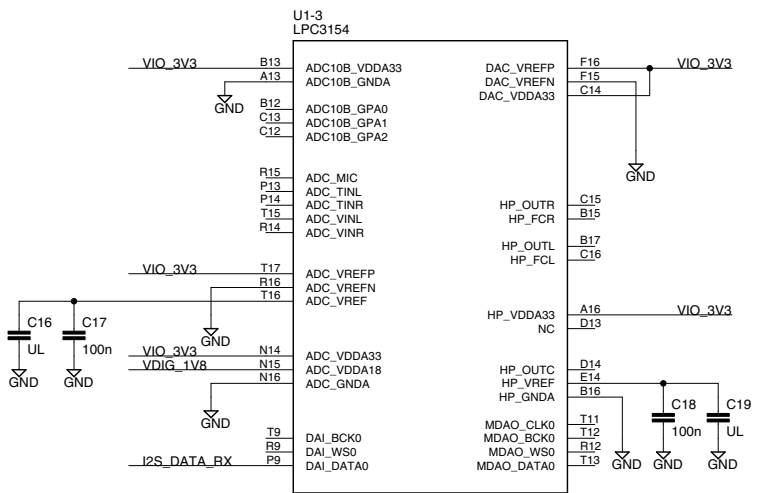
U1-3
LPC3154

VIO_3V3
B13 ADC10B_VDDA33
A13 ADC10B_GNDA
GND
B12 ADC10B_GPA0
C13 ADC10B_GPA1
C12 ADC10B_GPA2

R15 ADC_MIC
P13 ADC_TINL
P14 ADC_TINR
T15 ADC_VINL
R14 ADC_VINR

VIO_3V3
T17 ADC_VREFP
R16 ADC_VREFN
T16 ADC_VREF
GND
C16 UL
C17 100n
GND
GND

VIO_3V3
N14 ADC_VDDA33
VDIG_1V8
N15 ADC_VDDA18
N16 ADC_GNDA
GND

T9 DAI_BCK0
R9 DAI_WS0
I2S_DATA_RX
P9 DAI_DATA0

DAC_VREFP F16
VIO_3V3
DAC_VREFN F15
DAC_VDDA33 C14
GND

HP_OUTR C15
HP_FCR B15
HP_OUTL B17
HP_FCL C16

HP_VDDA33 A16
VIO_3V3
NC D13

HP_OUTC D14
HP_VREF E14
HP_GNDA B16
C18 100n
C19 UL

MDAO_CLK0 T11
MDAO_BCK0 T12
MDAO_WS0 R12
MDAO_DATA0 T13
GND
GND
GND